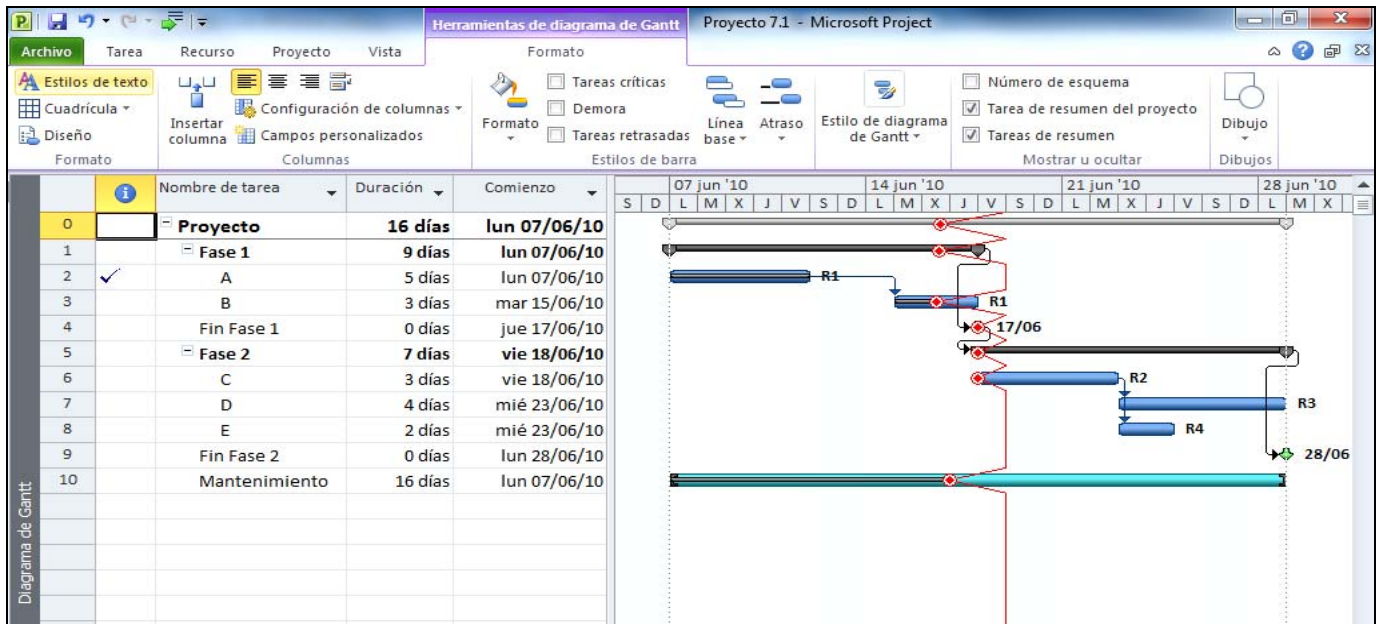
Herramientas de diagrama de Gantt Proyecto 7.1 - Microsoft Project

Archivo Tarea Recurso Proyecto Vista Formato

Estilos de texto
Cuadrícula
Diseño
Formato

Insertar columna
Configuración de columnas
Campos personalizados
Columnas

Formato
Tareas críticas
Demora
Tareas retrasadas
Línea base
Atraso
Estilos de barra

Estilo de diagrama de Gantt

Número de esquema
Tarea de resumen del proyecto
Tareas de resumen
Mostrar u ocultar

Dibujo
Dibujos

| | | Nombre de tarea | Duración | Comienzo |
|---|---|---|---|---|
| 0 | | Proyecto | 16 días | lun 07/06/10 |
| 1 | | Fase 1 | 9 días | lun 07/06/10 |
| 2 | ✓ | A | 5 días | lun 07/06/10 |
| 3 | | B | 3 días | mar 15/06/10 |
| 4 | | Fin Fase 1 | 0 días | jue 17/06/10 |
| 5 | | Fase 2 | 7 días | vie 18/06/10 |
| 6 | | C | 3 días | vie 18/06/10 |
| 7 | | D | 4 días | mié 23/06/10 |
| 8 | | E | 2 días | mié 23/06/10 |
| 9 | | Fin Fase 2 | 0 días | lun 28/06/10 |
| 10 | | Mantenimiento | 16 días | lun 07/06/10 |

07 jun '10 14 jun '10 21 jun '10 28 jun '10
S D L M X J V S D L M X J V S D L M X J V S D L M X

R1
R1
17/06
R2
R3
R4
28/06

Diagrama de Gantt